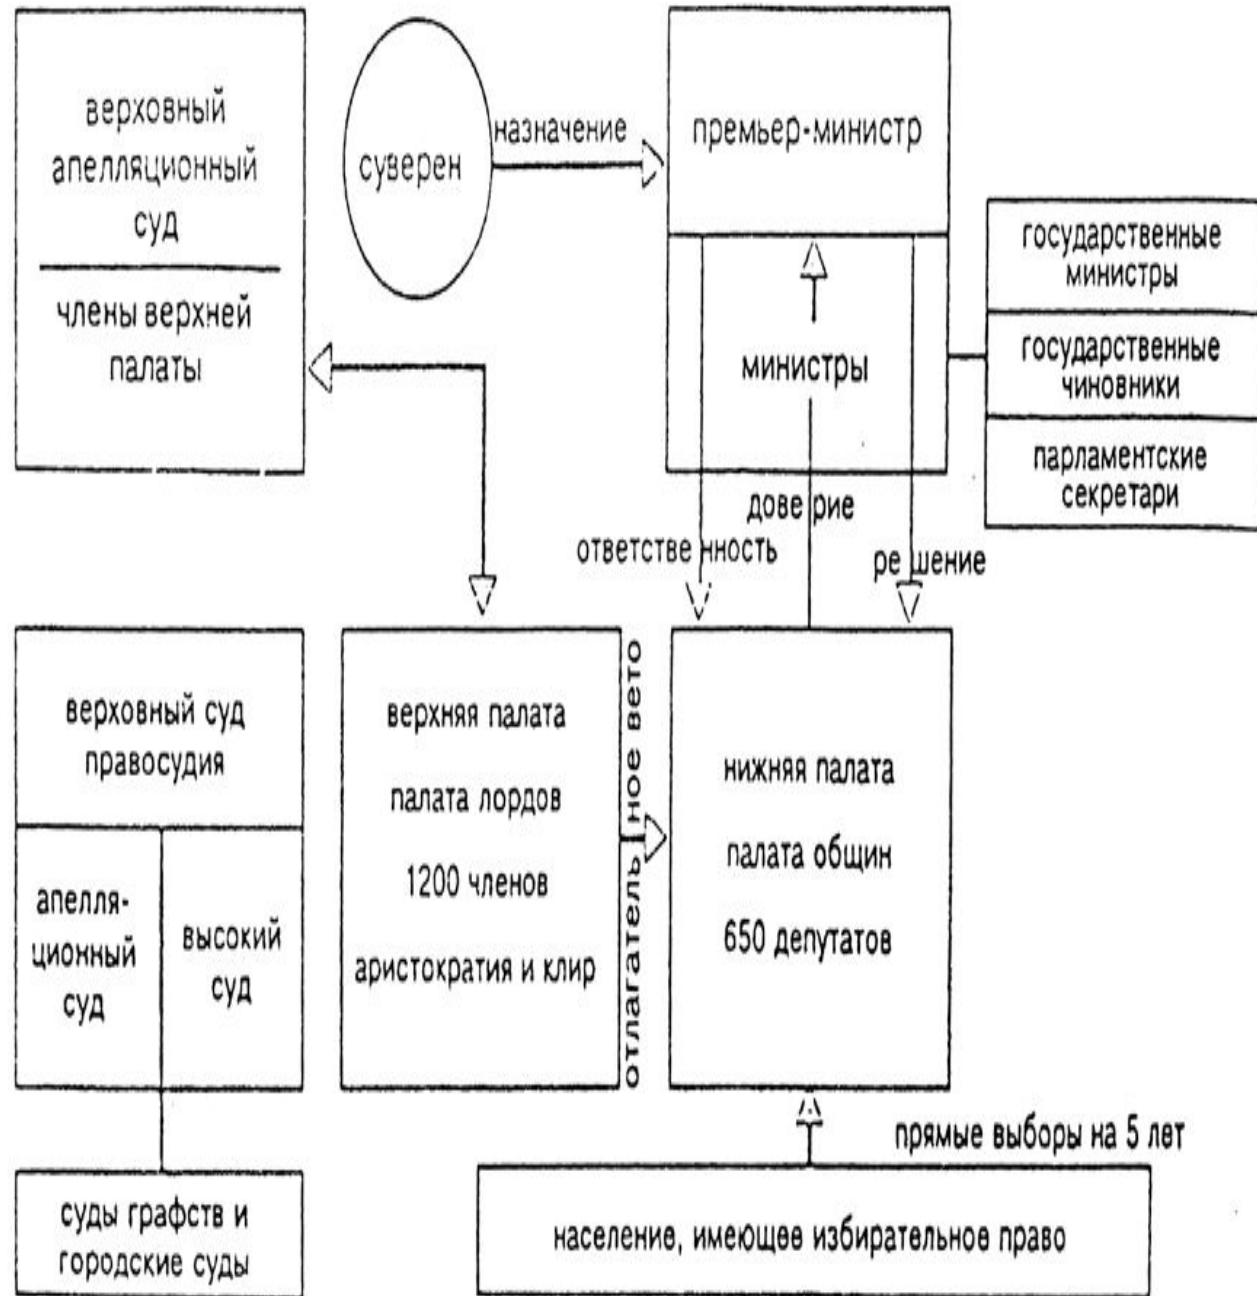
верховный апелляционный суд

члены верхней палаты

суверен

назначение

премьер-министр

министры

государственные министры

государственные чиновники

парламентские секретари

доверие

ответственность

решение

верховный суд правосудия

апелляционный суд

высокий суд

верхняя палата

палата лордов

1200 членов

аристократия и клир

отлагательное вето

нижняя палата

палата общин

650 депутатов

прямые выборы на 5 лет

суды графств и городские суды

население, имеющее избирательное право